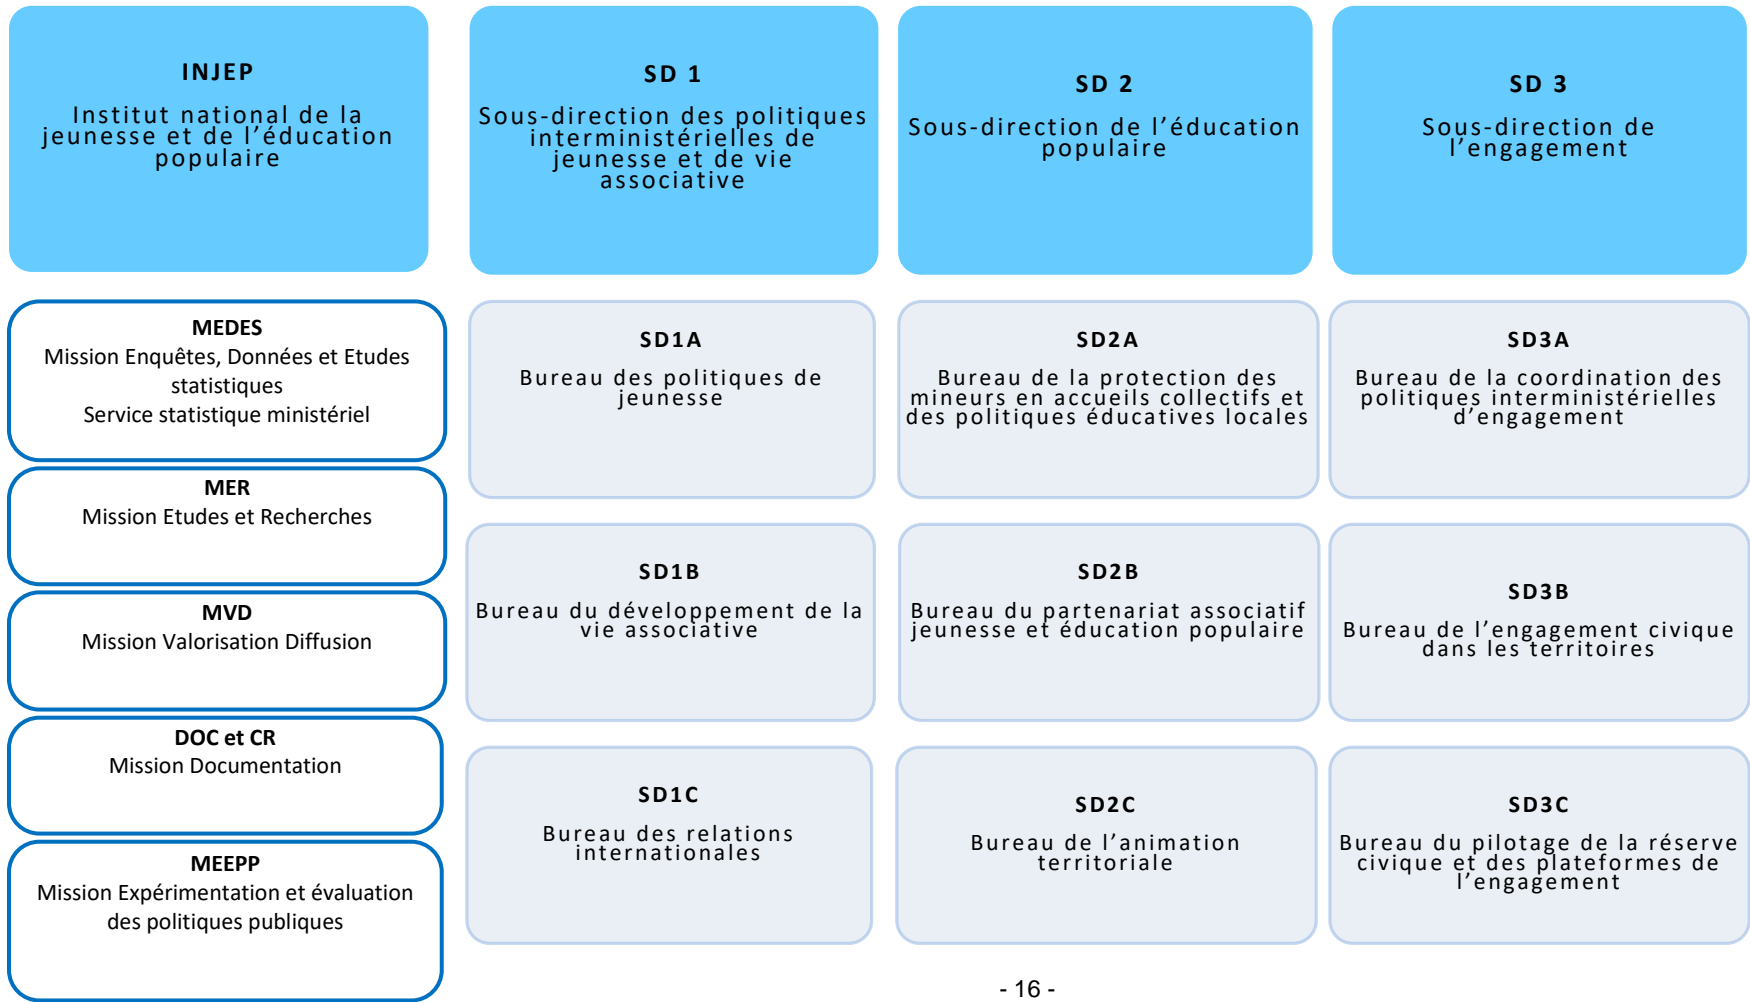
INJEP

Institut national de la jeunesse et de l'éducation populaire

SD 1

Sous-direction des politiques interministérielles de jeunesse et de vie associative

SD 2

Sous-direction de l'éducation populaire

SD 3

Sous-direction de l'engagement

MEDES
Mission Enquêtes, Données et Etudes statistiques
Service statistique ministériel

MER
Mission Etudes et Recherches

MVD
Mission Valorisation Diffusion

DOC et CR
Mission Documentation

MEEPP
Mission Expérimentation et évaluation des politiques publiques

SD1A

Bureau des politiques de jeunesse

SD1B

Bureau du développement de la vie associative

SD1C

Bureau des relations internationales

SD2A

Bureau de la protection des mineurs en accueils collectifs et des politiques éducatives locales

SD2B

Bureau du partenariat associatif jeunesse et éducation populaire

SD2C

Bureau de l'animation territoriale

SD3A

Bureau de la coordination des politiques interministérielles d'engagement

SD3B

Bureau de l'engagement civique dans les territoires

SD3C

Bureau du pilotage de la réserve civique et des plateformes de l'engagement

- 16 -